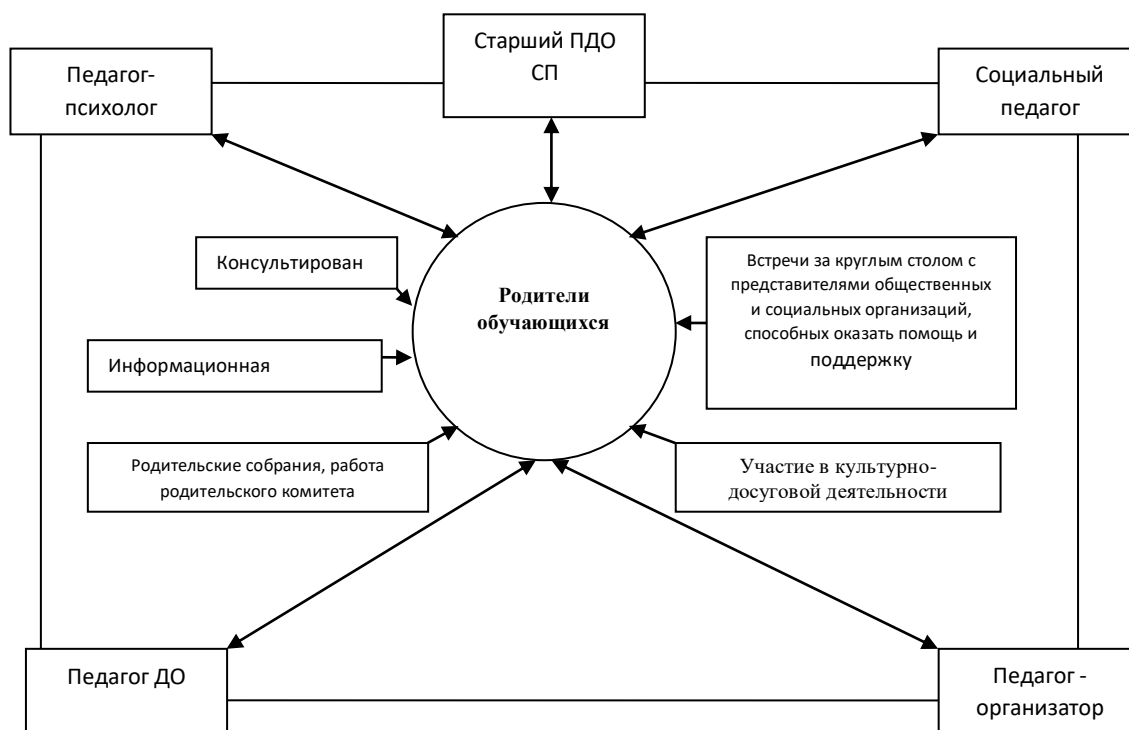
Старший ПДО СП

Педагог-психолог

Социальный педагог

Консультирован

Родители обучающихся

Встречи за круглым столом с представителями общественных и социальных организаций, способных оказать помощь и поддержку

Информационная

Родительские собрания, работа родительского комитета

Участие в культурно-досуговой деятельности

Педагог ДО

Педагог - организатор